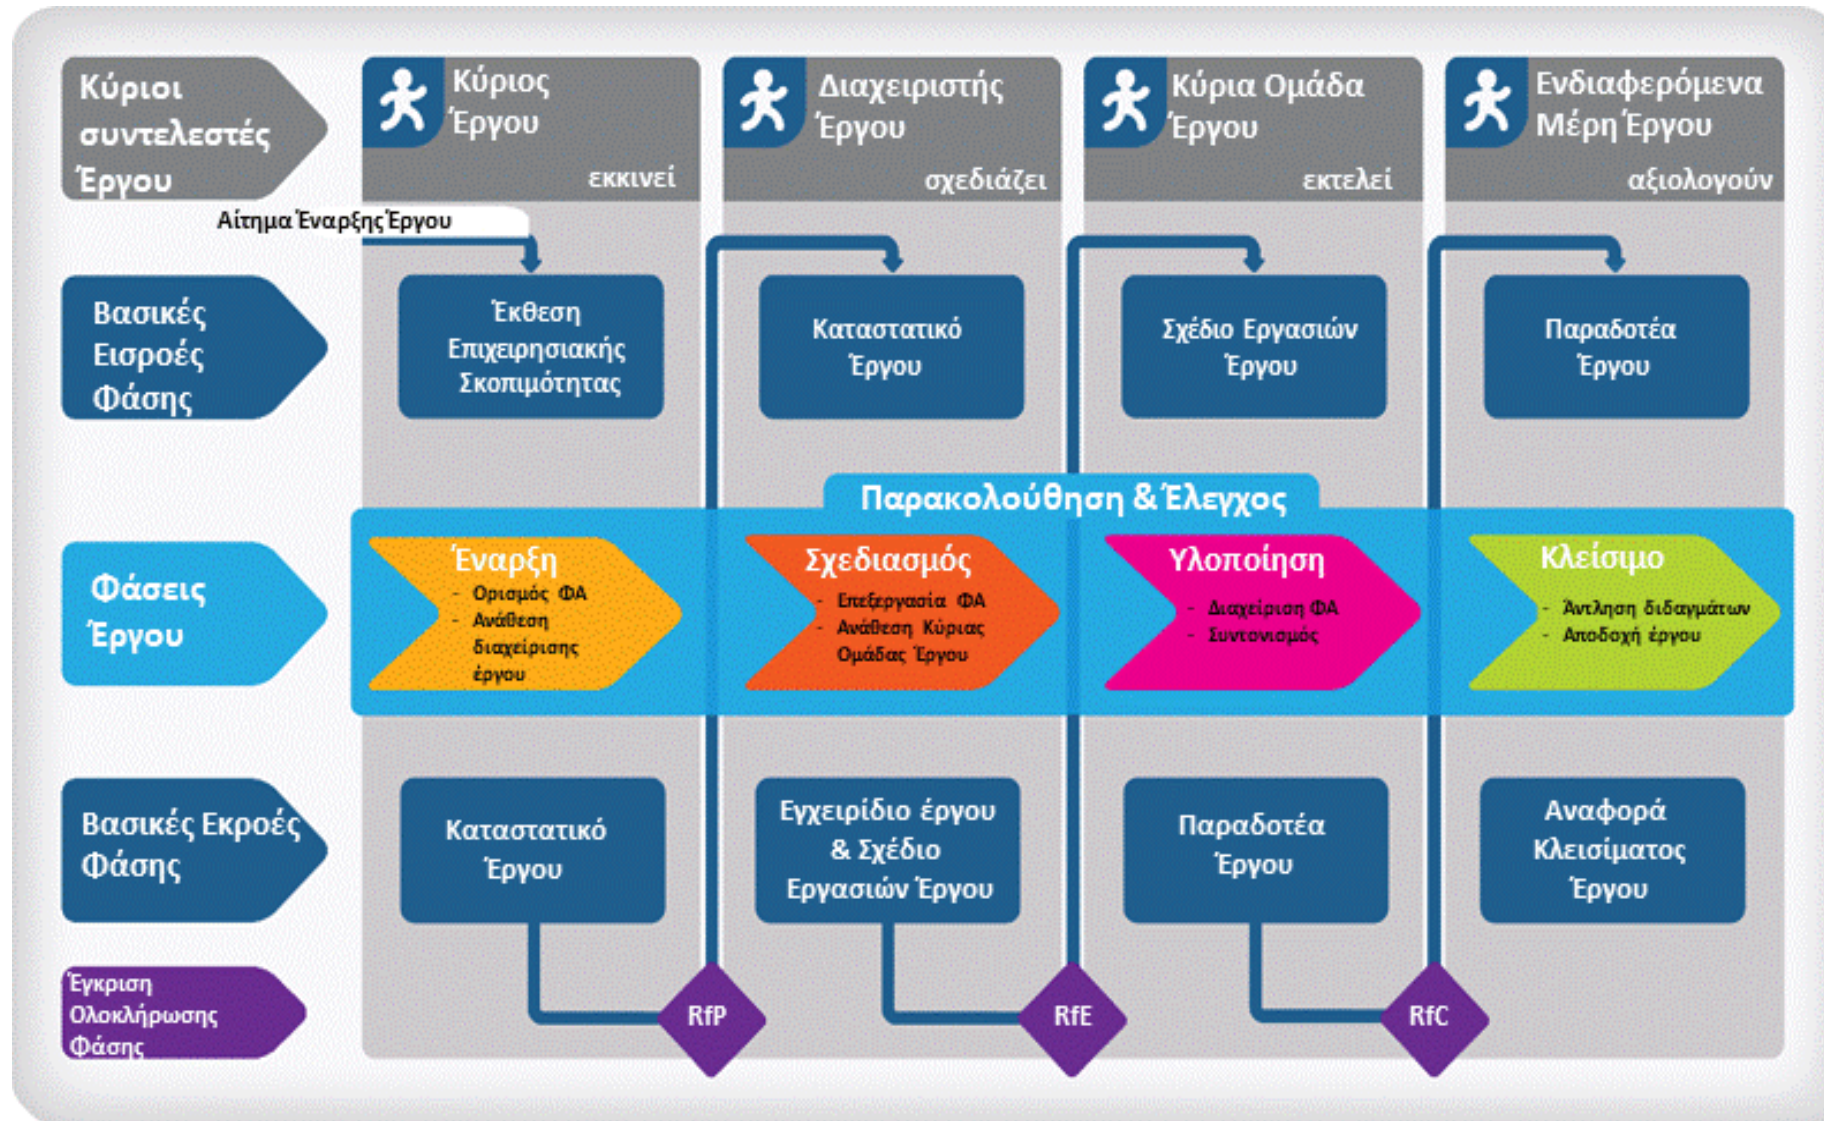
Κύριοι συντελεστές Έργου

Κύριος Έργου
εκκινεί

Διαχειριστής Έργου
σχεδιάζει

Κύρια Ομάδα Έργου
εκτελεί

Ενδιαφερόμενα Μέρη Έργου
αξιολογούν

Αίτημα Έναρξης Έργου

Βασικές Εισροές Φάσης

Έκθεση Επιχειρησιακής Σκοπιμότητας

Καταστατικό Έργου

Σχέδιο Εργασιών Έργου

Παραδοτέα Έργου

Παρακολούθηση & Έλεγχος

Φάσεις Έργου

Έναρξη
- Ορισμός ΦΑ
- Ανάθεση διαχείρισης έργου

Σχεδιασμός
- Επεξεργασία ΦΑ
- Ανάθεση Κύριας Ομάδας Έργου

Υλοποίηση
- Διαχείριση ΦΑ
- Συντονισμός

Κλείσιμο
- Άντληση διδαγμάτων
- Αποδοχή έργου

Βασικές Εκροές Φάσης

Καταστατικό Έργου

Εγχειρίδιο έργου & Σχέδιο Εργασιών Έργου

Παραδοτέα Έργου

Αναφορά Κλεισίματος Έργου

Έγκριση Ολοκλήρωσης Φάσης

RfP

RfE

RfC